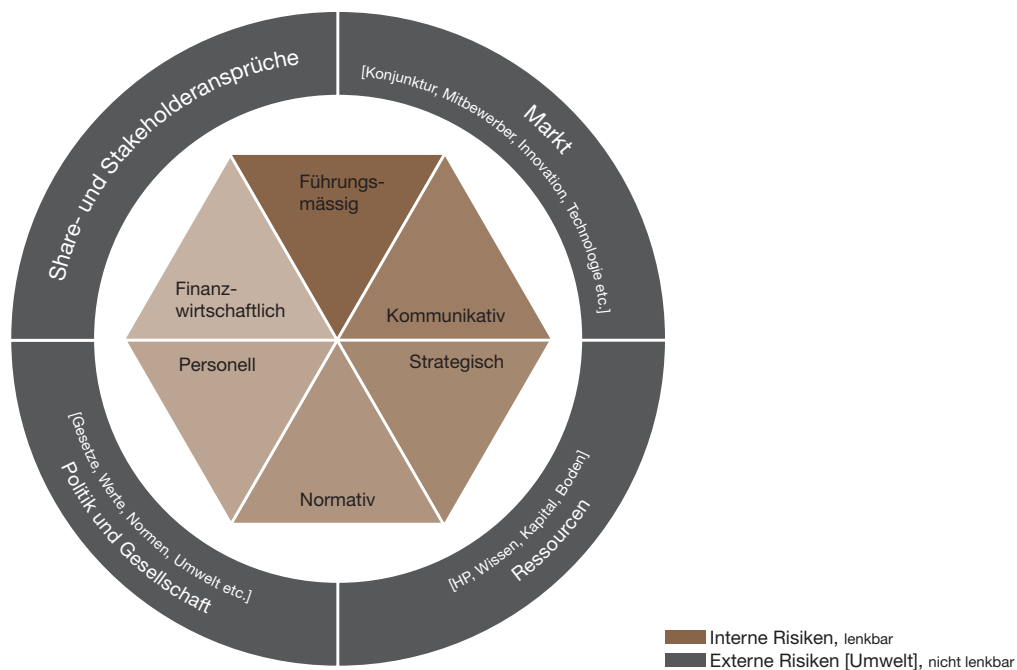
Share- und Stakeholderansprüche

Markt
[Konjunktur, Mitbewerber, Innovation, Technologie etc.]

Führungsmässig

Finanzwirtschaftlich

Kommunikativ

Personell

Strategisch

Normativ

[Gesetze, Werte, Normen, Umwelt etc.]
Politik und Gesellschaft

[HP, Wissen, Kapital, Boden]
Ressourcen

Interne Risiken, lenkbar
Externe Risiken [Umwelt], nicht lenkbar